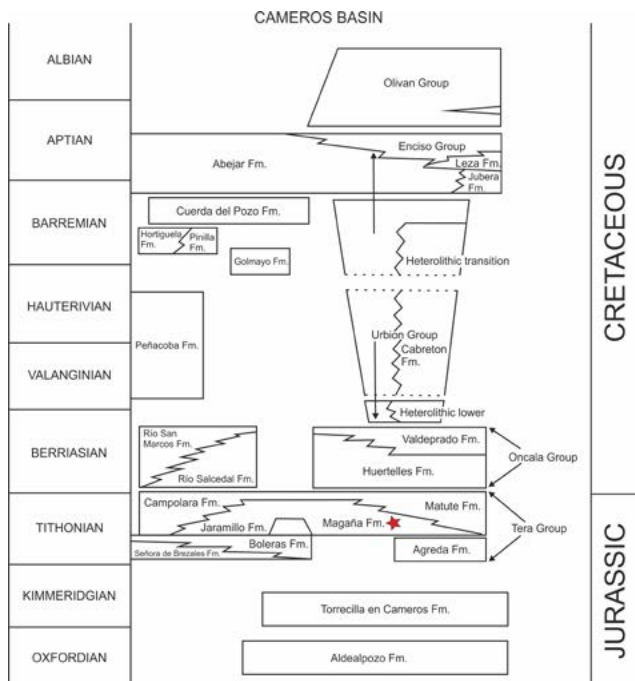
CAMEROS BASIN

ALBIAN

APTIAN

BARREMIAN

HAUTERIVIAN

VALANGINIAN

BERRIASIAN

TITHONIAN

KIMMERIDGIAN

OXFORDIAN

Olivan Group

Enciso Group

Abejar Fm.

Leza Fm.

Jubera Fm.

Cuerda del Pozo Fm.

Hortiguela Fm.

Pinilla Fm.

Golmayo Fm.

Heterolithic transition

Peñacoba Fm.

Urbion Group

Cabreton Fm.

Heterolithic lower

Rio San Marcos Fm.

Rio Salcedal Fm.

Valdeprado Fm.

Huertelles Fm.

Oncala Group

Campolara Fm.

Jaramillo Fm.

Magaña Fm.

Matute Fm.

Tera Group

Señora de Brezales Fm.

Boleras Fm.

Agreda Fm.

Torrecilla en Cameros Fm.

Aldealpozo Fm.

CRETACEOUS

JURASSIC